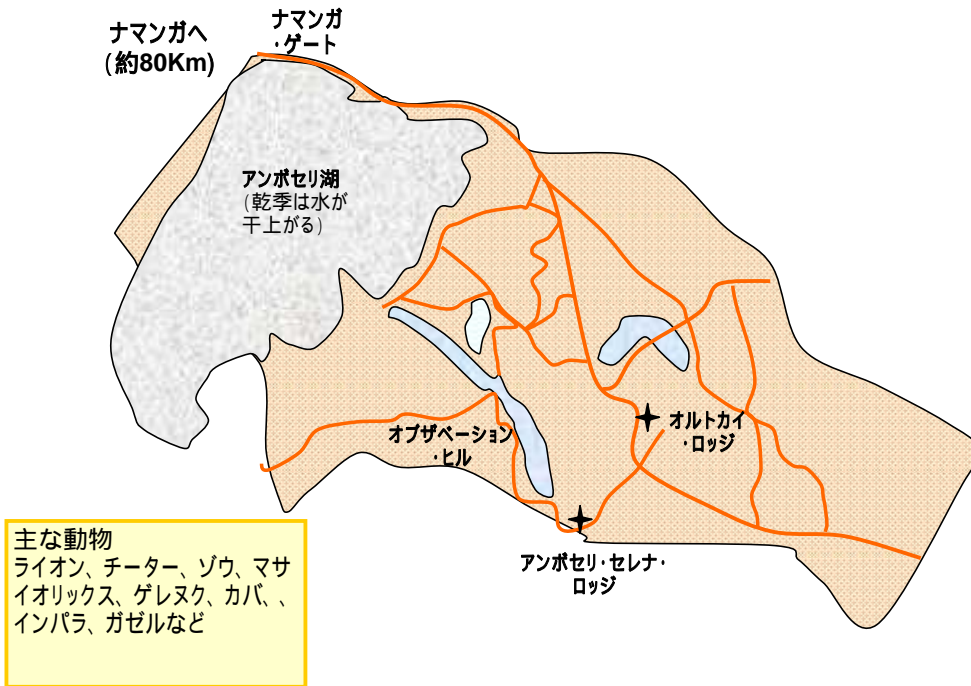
ナマンガへ
(約80Km)

ナマンガ
・ゲート

アンボセリ湖
(乾季は水が
干上がる)

オブザベーション
・ヒル

オルトカイ
・ロッジ

アンボセリ・セレナ・
ロッジ

主な動物
ライオン、チーター、ゾウ、マサイオリックス、ゲレヌク、カバ、、インパラ、ガゼルなど